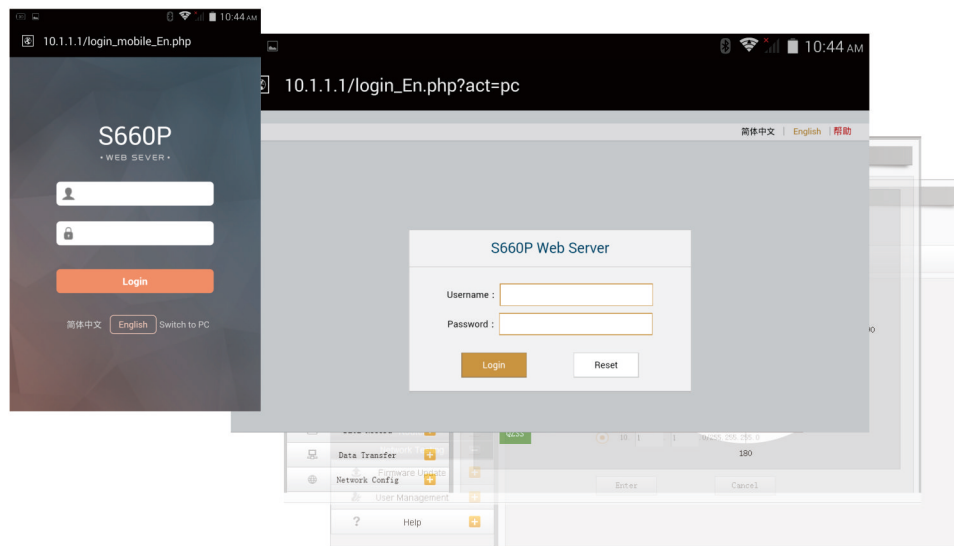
10:44 AM
10.1.1.1/login_mobile_En.php
S660P
• WEB SEVER •
Login
简体中文 English Switch to PC

10:44 AM
10.1.1.1/login_En.php?act=pc
简体中文 | English | 帮助
S660P Web Server
Username :
Password :
Login
Reset

Data Transfer
Network Config
Firmware Update
User Management
Help
180
Enter
Cancel